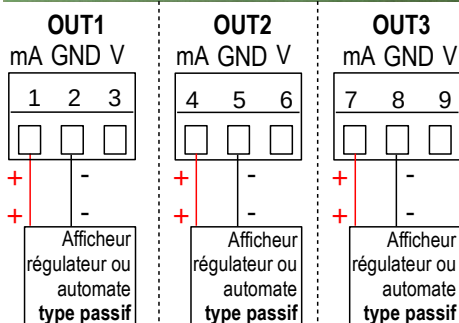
OUT1
mA GND V
1 2 3
+ -
+ -
Afficheur régulateur ou automate **type passif**

OUT2
mA GND V
4 5 6
+ -
+ -
Afficheur régulateur ou automate **type passif**

OUT3
mA GND V
7 8 9
+ -
+ -
Afficheur régulateur ou automate **type passif**